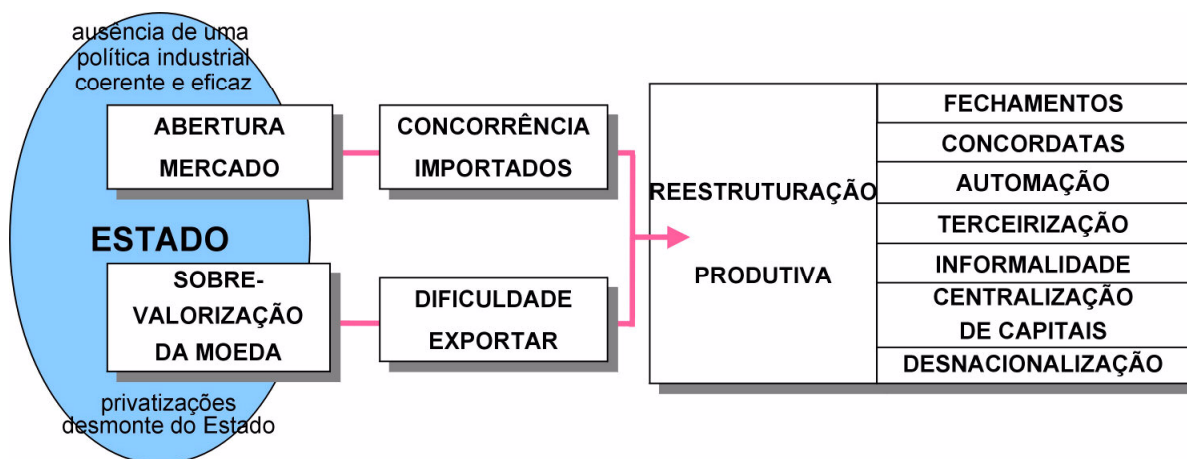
ausência de uma política industrial coerente e eficaz

ABERTURA MERCADO

CONCORRÊNCIA IMPORTADOS

ESTADO

SOBRE-VALORIZAÇÃO DA MOEDA

DIFICULDADE EXPORTAR

privatizações desmonte do Estado

REESTRUTURAÇÃO PRODUTIVA

FECHAMENTOS
CONCORDATAS
AUTOMAÇÃO
TERCEIRIZAÇÃO
INFORMALIDADE
CENTRALIZAÇÃO DE CAPITAIS
DESNACIONALIZAÇÃO